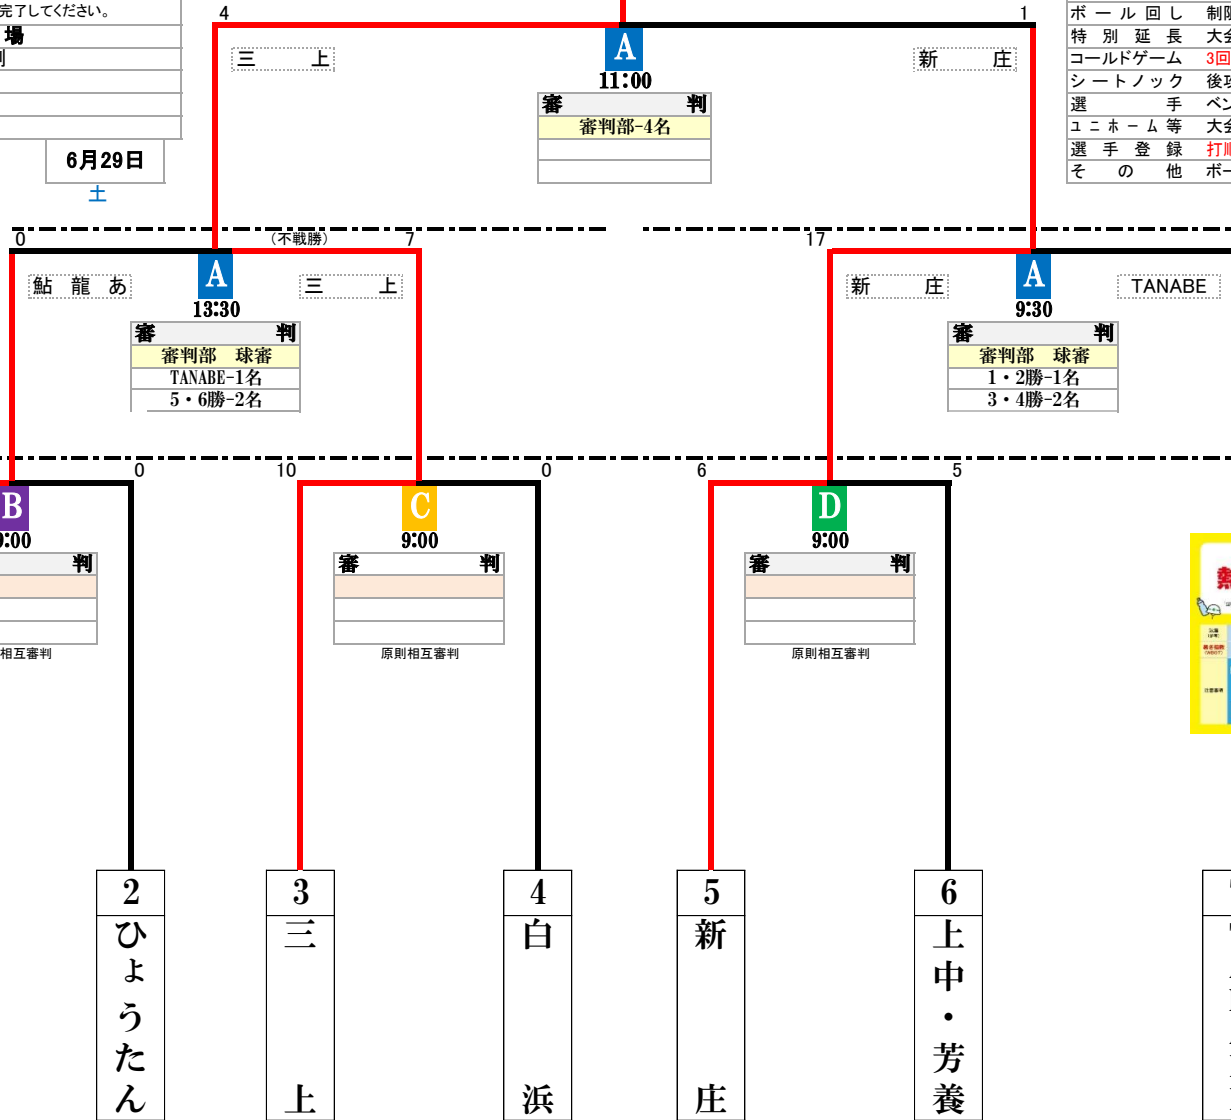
完了してください。
場
判

6月29日
土

4
1
三　上
新　庄
A
11:00
| 審　判 |
|---|
| 審判部-4名 |
| |
| |

| ボール回し | 制限 |
|---|---|
| 特別延長 | 大会 |
| コールドゲーム | 3回 |
| シートノック | 後攻 |
| 選　手 | ベン |
| ユニホーム等 | 大会 |
| 選手登録 | 打順 |
| その他 | ボー |

0
（不戦勝）
7
17
鮎龍あ
A
13:30
三　上
新　庄
A
9:30
TANABE

| 審　判 |
|---|
| 審判部　球審 |
| TANABE-1名 |
| 5・6勝-2名 |

| 審　判 |
|---|
| 審判部　球審 |
| 1・2勝-1名 |
| 3・4勝-2名 |

0
10
0
6
5
B
9:00
| 判 |
|---|
| |
| |
| |
相互審判

C
9:00
| 審　判 |
|---|
| |
| |
| |
原則相互審判

D
9:00
| 審　判 |
|---|
| |
| |
| |
原則相互審判

2
ひょうたん
3
三上
4
白浜
5
新庄
6
上中・芳養